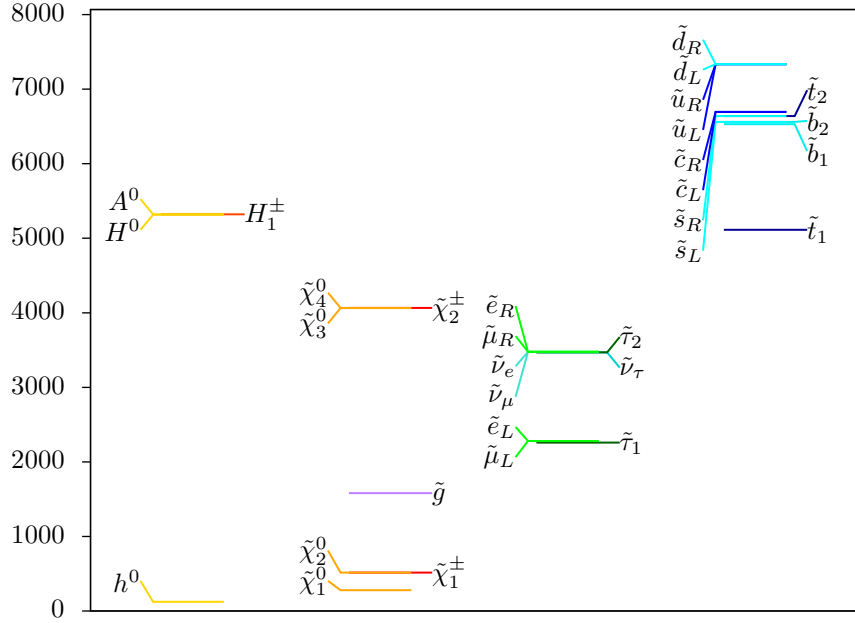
8000
7000
6000
5000
4000
3000
2000
1000
0

$A^0$
$H^0$
$H_1^\pm$

$h^0$

$\tilde{\chi}_4^0$
$\tilde{\chi}_3^0$
$\tilde{\chi}_2^\pm$

$\tilde{g}$

$\tilde{\chi}_2^0$
$\tilde{\chi}_1^0$
$\tilde{\chi}_1^\pm$

$\tilde{e}_R$
$\tilde{\mu}_R$
$\tilde{\nu}_e$
$\tilde{\nu}_\mu$
$\tilde{\tau}_2$
$\tilde{\nu}_\tau$

$\tilde{e}_L$
$\tilde{\mu}_L$
$\tilde{\tau}_1$

$\tilde{d}_R$
$\tilde{d}_L$
$\tilde{u}_R$
$\tilde{u}_L$
$\tilde{c}_R$
$\tilde{c}_L$
$\tilde{s}_R$
$\tilde{s}_L$
$\tilde{t}_2$
$\tilde{b}_2$
$\tilde{b}_1$
$\tilde{t}_1$